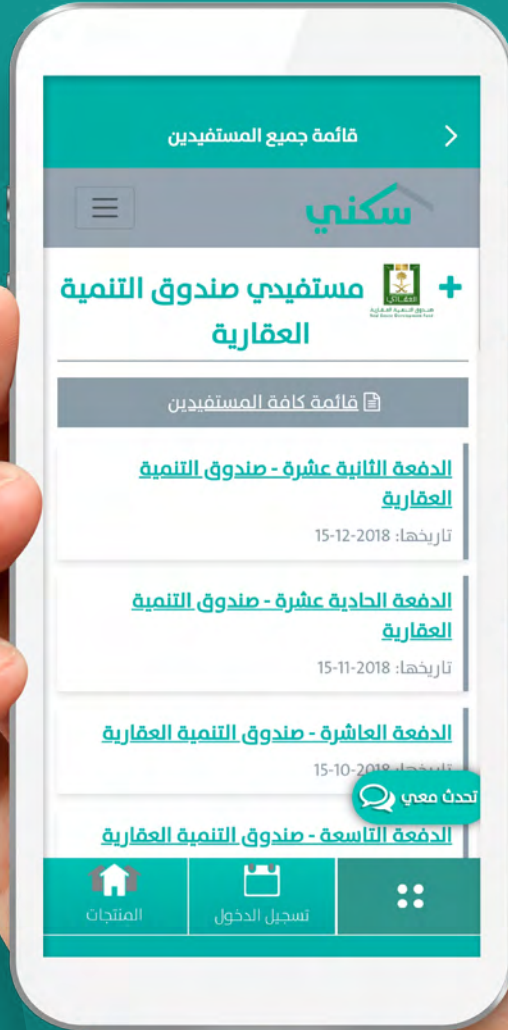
قائمة جميع المستفيدين

سكني

مستفيدي صندوق التنمية العقارية

العقاري
صندوق التنمية العقارية
Real Estate Development Fund

قائمة كافة المستفيدين

الدفعة الثانية عشرة - صندوق التنمية العقارية
تاريخها: 2018-12-15

الدفعة الحادية عشرة - صندوق التنمية العقارية
تاريخها: 2018-11-15

الدفعة العاشرة - صندوق التنمية العقارية
تاريخها: 2018-10-15

تحدث معي

الدفعة التاسعة - صندوق التنمية العقارية

المنتجات
تسجيل الدخول